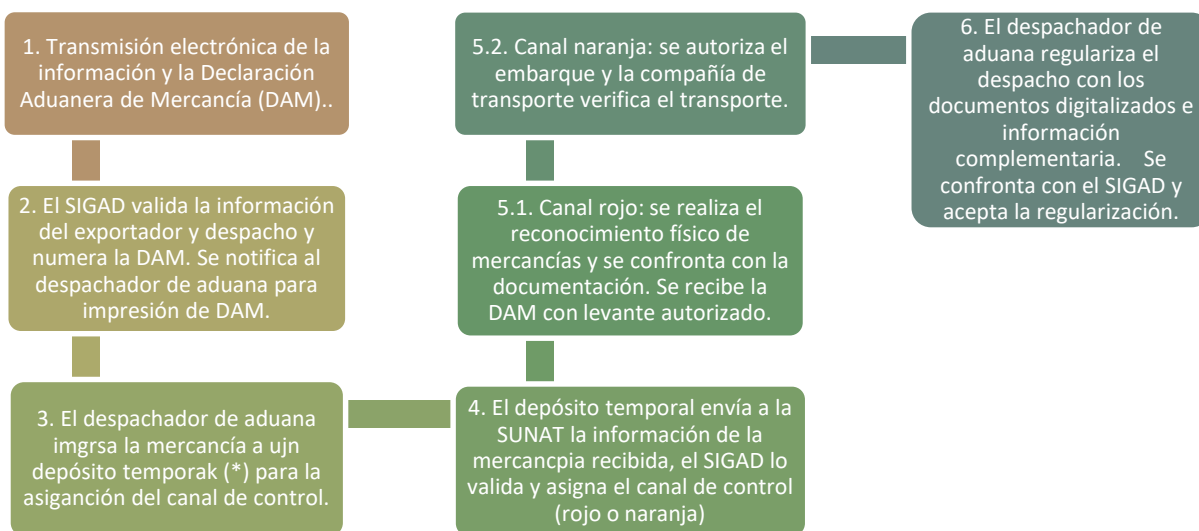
1. Transmisión electrónica de la información y la Declaración Aduanera de Mercancía (DAM)..

2. El SIGAD valida la información del exportador y despacho y numera la DAM. Se notifica al despachador de aduana para impresión de DAM.

3. El despachador de aduana imgrsa la mercancía a ujn depósito temporak (*) para la asigandión del canal de control.

4. El depósito temporal envía a la SUNAT la información de la mercancpia recibida, el SIGAD lo valida y asigna el canal de control (rojo o naranja)

5.1. Canal rojo: se realiza el reconocimiento físico de mercancías y se confronta con la documentación. Se recibe la DAM con levante autorizado.

5.2. Canal naranja: se autoriza el embarque y la compañía de transporte verifica el transporte.

6. El despachador de aduana regulariza el despacho con los documentos digitalizados e información complementaria. Se confronta con el SIGAD y acepta la regularización.